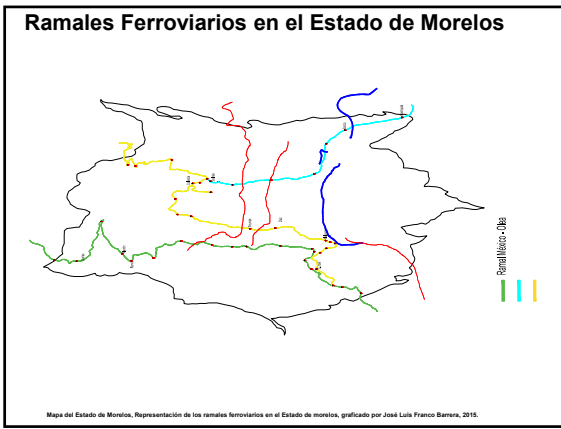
Ramales Ferroviarios en el Estado de Morelos

Ramal México - Olea

Mapa del Estado de Morelos, Representación de los ramales ferroviarios en el Estado de morelos, graficado por José Luis Franco Barrera, 2015.